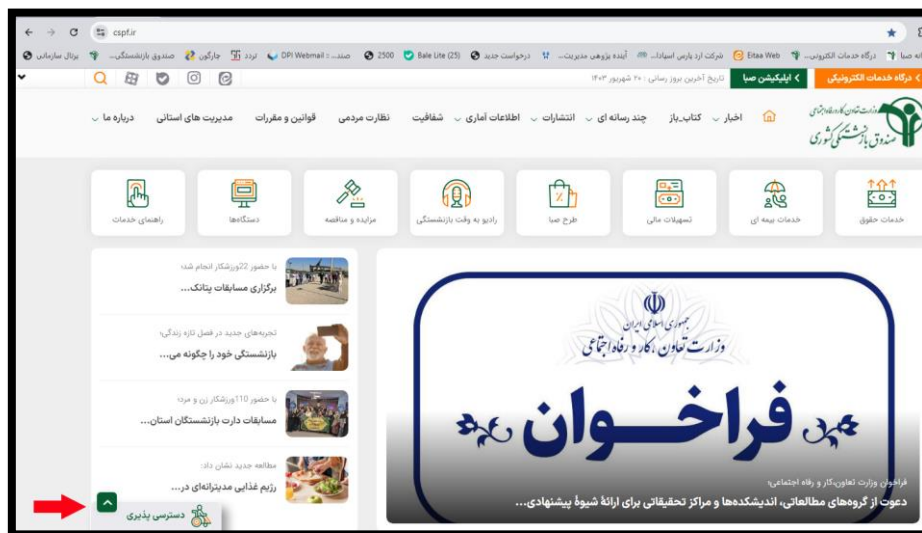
cspf.ir

انه صبا | درگاه خدمات الکترونی... | Eitaa Web | شرکت ارد پارس اسپادا... | آینده پژوهی مدیریت... | درخواست جدید | Bale Lite (25) | 2500 | صند... DPI Webmail | تردد | جارگون | صندوق بازنشستگی... | پرتال سازمانی

درگاه خدمات الکترونیکی | اپلیکیشن صبا | تاریخ آخرین بروز رسانی : ۲۰ شهریور ۱۴۰۳

وزارت تعاون، کار و رفاه اجتماعی
صندوق بازنشستگی کشوری

اخبار | کتاب_باز | چند رسانه ای | انتشارات | اطلاعات آماری | شفافیت | نظارت مردمی | قوانین و مقررات | مدیریت های استانی | درباره ما

خدمات حقوق | خدمات بیمه ای | تسهیلات مالی | طرح صبا | رادیو به وقت بازنشستگی | مزایده و مناقصه | دستگاهها | راهنمای خدمات

جمهوری اسلامی ایران
وزارت تعاون، کار و رفاه اجتماعی
فراخوان

فراخوان وزارت تعاون،کار و رفاه اجتماعی؛
دعوت از گروه‌های مطالعاتی، اندیشکده‌ها و مراکز تحقیقاتی برای ارائهٔ شیوهٔ پیشنهادی...

با حضور 22ورزشکار انجام شد؛
برگزاری مسابقات پینگ...

تجربه‌های جدید در فصل تازه زندگی؛
بازنشستگی خود را چگونه می...

با حضور 110ورزشکار زن و مرد؛
مسابقات دارت بازنشستگان استان...

مطالعه جدید نشان داد:
رژیم غذایی مدیترانه‌ای در...

دسترس پذیری